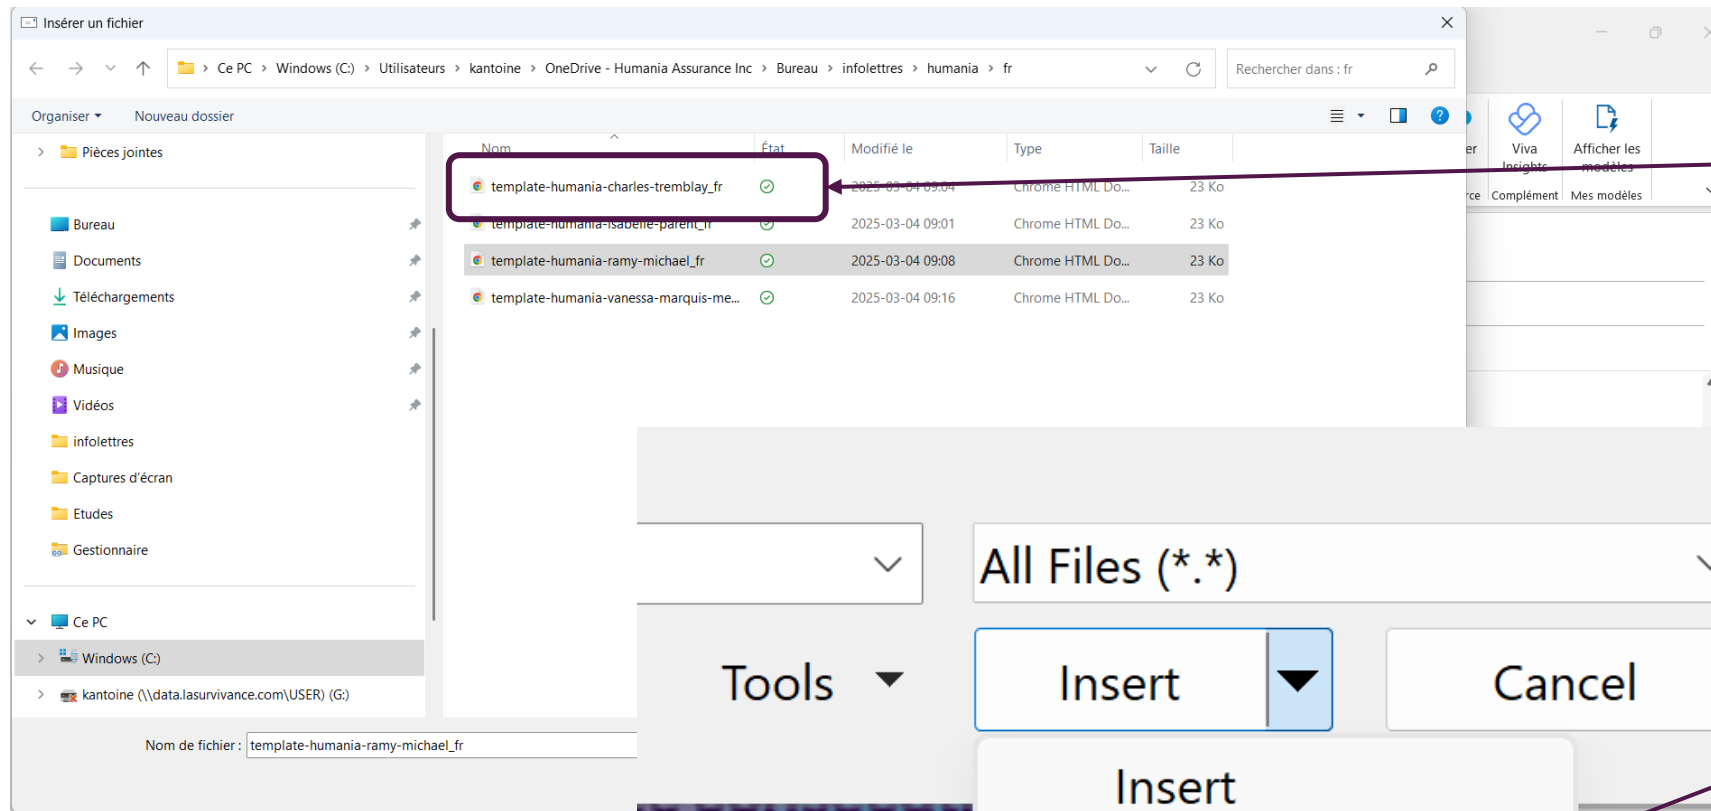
Insérer un fichier

Ce PC > Windows (C:) > Utilisateurs > kantoine > OneDrive - Humania Assurance Inc > Bureau > infolettres > humania > fr

Rechercher dans : fr

Organiser ▾ Nouveau dossier

Pièces jointes

Bureau
Documents
Téléchargements
Images
Musique
Vidéos
infolettres
Captures d'écran
Etudes
Gestionnaire

Ce PC
Windows (C:)
kantoine (\\data.lasurvivance.com\USER) (G:)

| Nom | État | Modifié le | Type | Taille |
|---|---|---|---|---|
| template-humania-charles-tremblay_fr | | 2025-03-04 09:04 | Chrome HTML Do... | 23 Ko |
| template-humania-isabelle-parent_fr | | 2025-03-04 09:01 | Chrome HTML Do... | 23 Ko |
| template-humania-ramy-michael_fr | | 2025-03-04 09:08 | Chrome HTML Do... | 23 Ko |
| template-humania-vanessa-marquis-me... | | 2025-03-04 09:16 | Chrome HTML Do... | 23 Ko |

Nom de fichier : template-humania-ramy-michael_fr

er
rce
Viva Insights
Complément
Afficher les modèles
Mes modèles

All Files (*.*)

Tools

Insert

Cancel

Insert